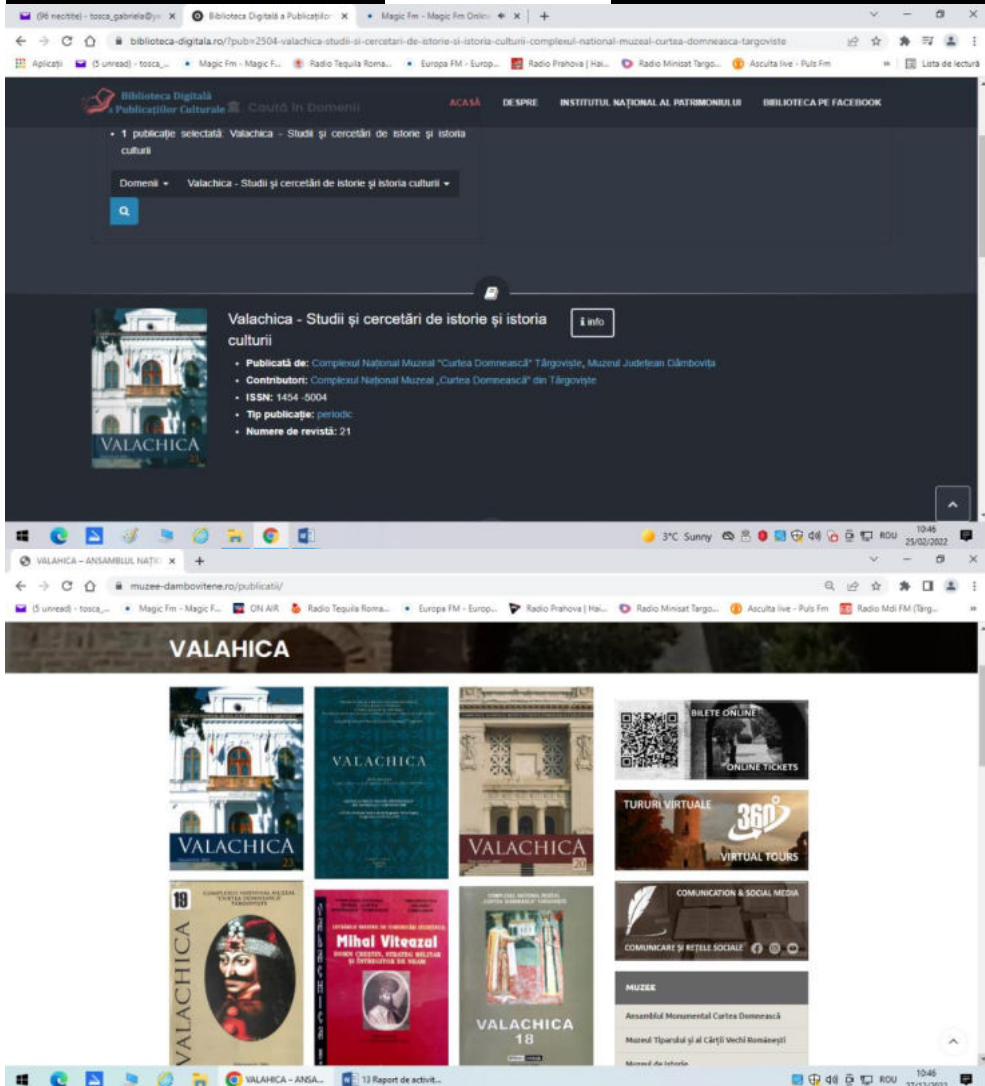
(96 necitite) - tosca_gabriela@y ×
Biblioteca Digitală a Publicațiilor ×
Magic Fm - Magic Fm Onlin ×
+

biblioteca-digitala.ro/?pub=2504-valachica-studii-si-cercetari-de-istorie-si-istoria-culturii-complexul-national-muzeal-curtea-domneasca-targoviste

Aplicații (5 unread) - tosca_... Magic Fm - Magic F... Radio Tequila Roma... Europa FM - Europ... Radio Prahova | Hai... Radio Minisat Targo... Asculta live - Puls Fm Lista de lectură

Biblioteca Digitală a Publicațiilor Culturale Caută în Domenii
ACASĂ DESPRE INSTITUTUL NAȚIONAL AL PATRIMONIULUI BIBLIOTECA PE FACEBOOK

• 1 publicație selectată: Valachica - Studii și cercetări de istorie și istoria culturii

Domenii ▾ Valachica - Studii și cercetări de istorie și istoria culturii ▾

Valachica - Studii și cercetări de istorie și istoria culturii

info

• Publicată de: Complexul Național Muzeal "Curtea Domnească" Târgoviște, Muzeul Județean Dâmbovița
• Contributori: Complexul Național Muzeal „Curtea Domnească" din Târgoviște
• ISSN: 1454 -5004
• Tip publicație: periodic
• Numere de revistă: 21

VALACHICA 21

3°C Sunny ROU 10:46 25/02/2022

VALAHICA – ANSAMBLUL NAȚI ×
+

muzee-dambovitene.ro/publicatii/

(5 unread) - tosca_... Magic Fm - Magic F... ON AIR Radio Tequila Roma... Europa FM - Europ... Radio Prahova | Hai... Radio Minisat Targo... Asculta live - Puls Fm Radio Mdi FM (Târg...

VALAHICA

VALACHICA 23
VALACHICA
VALACHICA 20
BILETE ONLINE
ONLINE TICKETS
TURURI VIRTUALE
360°
VIRTUAL TOURS
COMUNICATION & SOCIAL MEDIA
COMUNICARE ȘI REȚELE SOCIALE

18
COMPLEXUL NAȚIONAL MUZEAL "CURTEA DOMNEASCĂ" TÂRGOVIȘTE
VALACHICA

VALACHICA
Mihai Viteazul
DOMN CREȘTIN, STRATEG MILITAR ȘI ÎNTREGITOR DE NEAM

COMPLEXUL NAȚIONAL MUZEAL "CURTEA DOMNEASCĂ" TÂRGOVIȘTE
VALACHICA
18

MUZEE
Ansamblul Monumental Curtea Domnească
Muzeul Tiparului și al Cărții Vechi Românești
Muzeul de Istorie

VALAHICA – ANSA... 13 Raport de activit... ROU 10:46